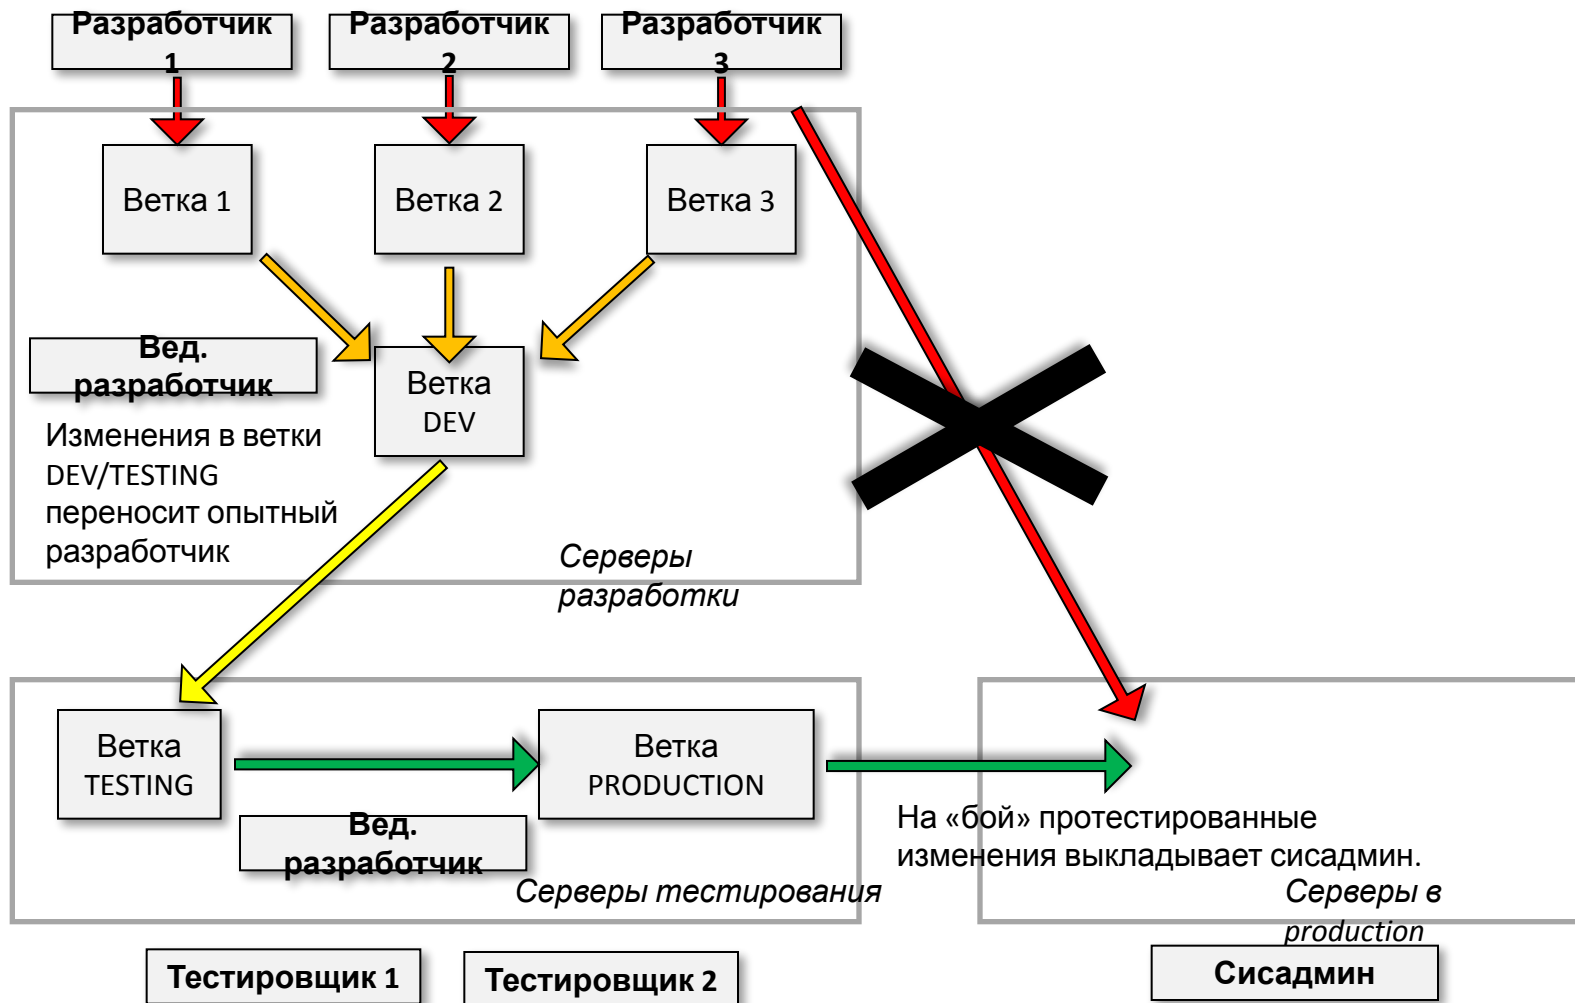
Разработчик 1

Разработчик 2

Разработчик 3

Ветка 1

Ветка 2

Ветка 3

Вед. разработчик

Ветка DEV

Изменения в ветки DEV/TESTING переносит опытный разработчик

Серверы разработки

Ветка TESTING

Ветка PRODUCTION

Вед. разработчик

Серверы тестирования

На «бой» протестированные изменения выкладывает сисадмин.

Серверы в production

Тестировщик 1

Тестировщик 2

Сисадмин